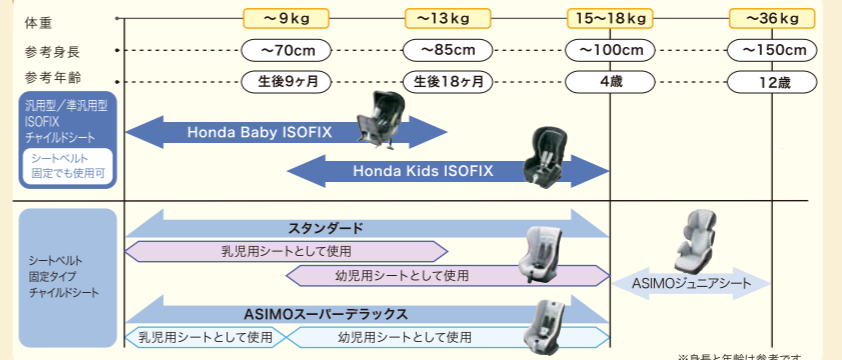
体重
～9kg
～13kg
15～18kg
～36kg

参考身長
～70cm
～85cm
～100cm
～150cm

参考年齢
生後9ヶ月
生後18ヶ月
4歳
12歳

汎用型／準汎用型 ISOFIX チャイルドシート

シートベルト固定でも使用可

Honda Baby ISOFIX

Honda Kids ISOFIX

シートベルト固定タイプ チャイルドシート

スタンダード

乳児用シートとして使用

幼児用シートとして使用

ASIMOジュニアシート

ASIMOスーパーデラックス

乳児用シートとして使用

幼児用シートとして使用

※身長と年齢は参考です